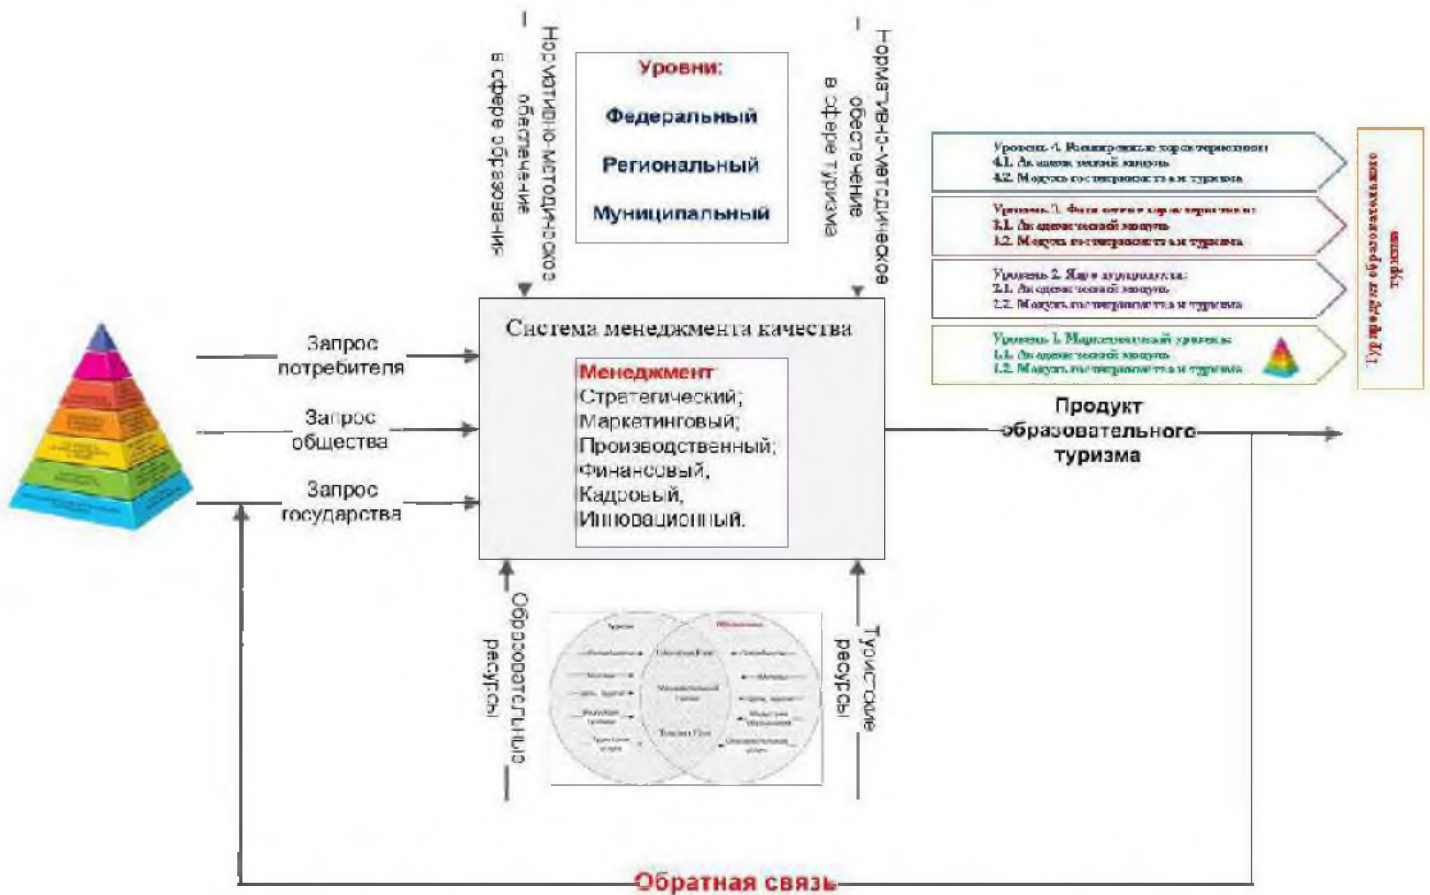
Нормативно-методическое обеспечение в сфере образования

Уровни:
Федеральный
Региональный
Муниципальный

Нормативно-методическое обеспечение в сфере туризма

Уровень 4. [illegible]
4.1. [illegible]
4.2. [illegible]

Уровень 3. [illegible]
3.1. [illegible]
3.2. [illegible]

Уровень 2. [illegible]
2.1. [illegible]
2.2. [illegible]

Уровень 1. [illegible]
1.1. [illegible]
1.2. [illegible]

Турпродукт образовательного туризма

Запрос потребителя
Запрос общества
Запрос государства

Система менеджмента качества

Менеджмент
Стратегический;
Маркетинговый;
Производственный;
Финансовый,
Кадровый,
Инновационный.

Продукт образовательного туризма

Образовательные ресурсы

Туристские ресурсы

Обратная связь